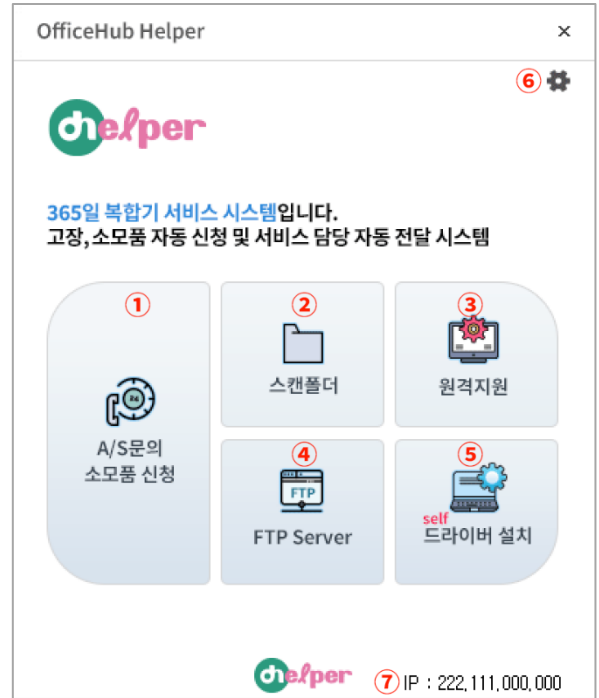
OfficeHub Helper ×

⑥

ohelper

365일 복합기 서비스 시스템입니다.
고장, 소모품 자동 신청 및 서비스 담당 자동 전달 시스템

①
A/S문의
소모품 신청

②
스캔폴더

③
원격지원

④
FTP
FTP Server

⑤
self
드라이버 설치

ohelper ⑦ IP : 222,111,000,000